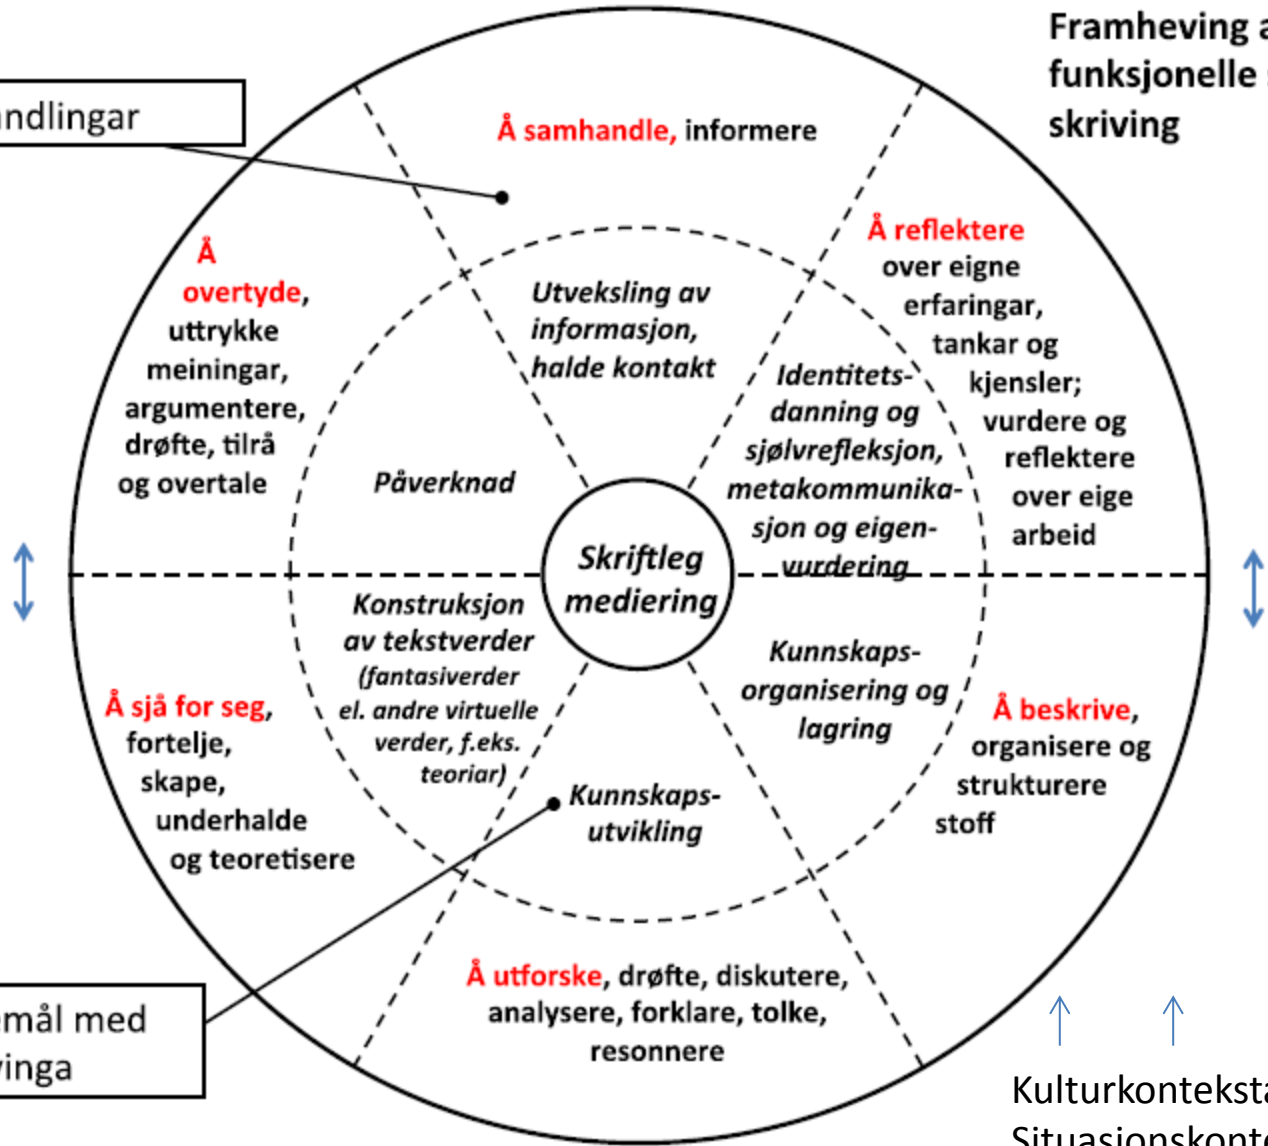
Framheving a
funksjonelle
skriving

ndlingar

Å samhandle, informere

Å reflektere over eigne erfaringar, tankar og kjensler; vurdere og reflektere over eige arbeid

Å overtyde, uttrykke meiningar, argumentere, drøfte, tilrå og overtale

Utveksling av informasjon, halde kontakt

Identitetsdanning og sjølvrefleksjon, metakommunikasjon og eigenvurdering

Påverknad

Skriftleg mediering

Konstruksjon av tekstverder (fantasiverder el. andre virtuelle verder, f.eks. teoriar)

Kunnskapsorganisering og lagring

Kunnskapsutvikling

Å sjå for seg, fortelje, skape, underhalde og teoretisere

Å beskrive, organisere og strukturere stoff

Å utforske, drøfte, diskutere, analysere, forklare, tolke, resonnere

mål med
vinga

Kulturkonteksta
Situasjonskonte